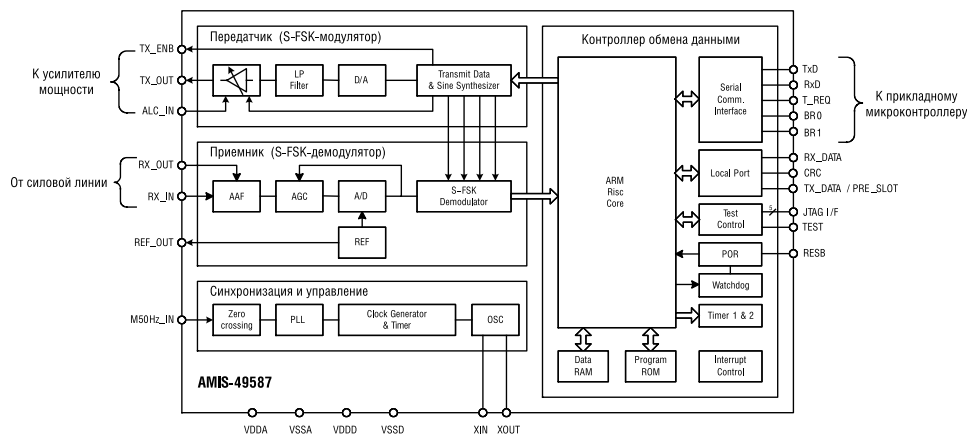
Передатчик (S-FSK-модулятор)

TX_ENB
TX_OUT
ALC_IN

К усилителю мощности

LP Filter
D/A
Transmit Data & Sine Synthesizer

Приемник (S-FSK-демодулятор)

RX_OUT
RX_IN

От силовой линии

AAF
AGC
A/D
S-FSK Demodulator
REF
REF_OUT

Синхронизация и управление

M50Hz_IN
Zero crossing
PLL
Clock Generator & Timer
OSC

AMIS-49587

Контроллер обмена данными

ARM Risc Core
Serial Comm. Interface
Local Port
Test Control
POR
Watchdog
Timer 1 & 2
Data RAM
Program ROM
Interrupt Control

TxD
RxD
T_REQ
BR0
BR1

К прикладному микроконтроллеру

RX_DATA
CRC
TX_DATA / PRE_SLOT
5
JTAG I/F
TEST
RESB

VDDA
VSSA
VDDD
VSSD
XIN
XOUT